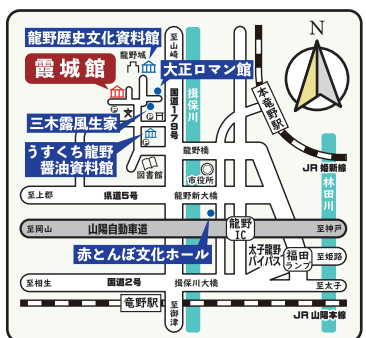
龍野歴史文化資料館
龍野城
霞城館
大正ロマン館
至山崎
国道179号
揖保川
本竜野駅
N
三木露風生家
うすくち龍野醤油資料館
図書館
龍野橋
市役所
JR 姫新線
林田川
至上郡
県道5号
龍野新大橋
至岡山
山陽自動車道
龍野IC
至神戸
赤とんぼ文化ホール
太子龍野バイパス
福田ランプ
至相生
国道2号
揖保川大橋
至姫路
至太子
竜野駅
至御津
JR 山陽本線